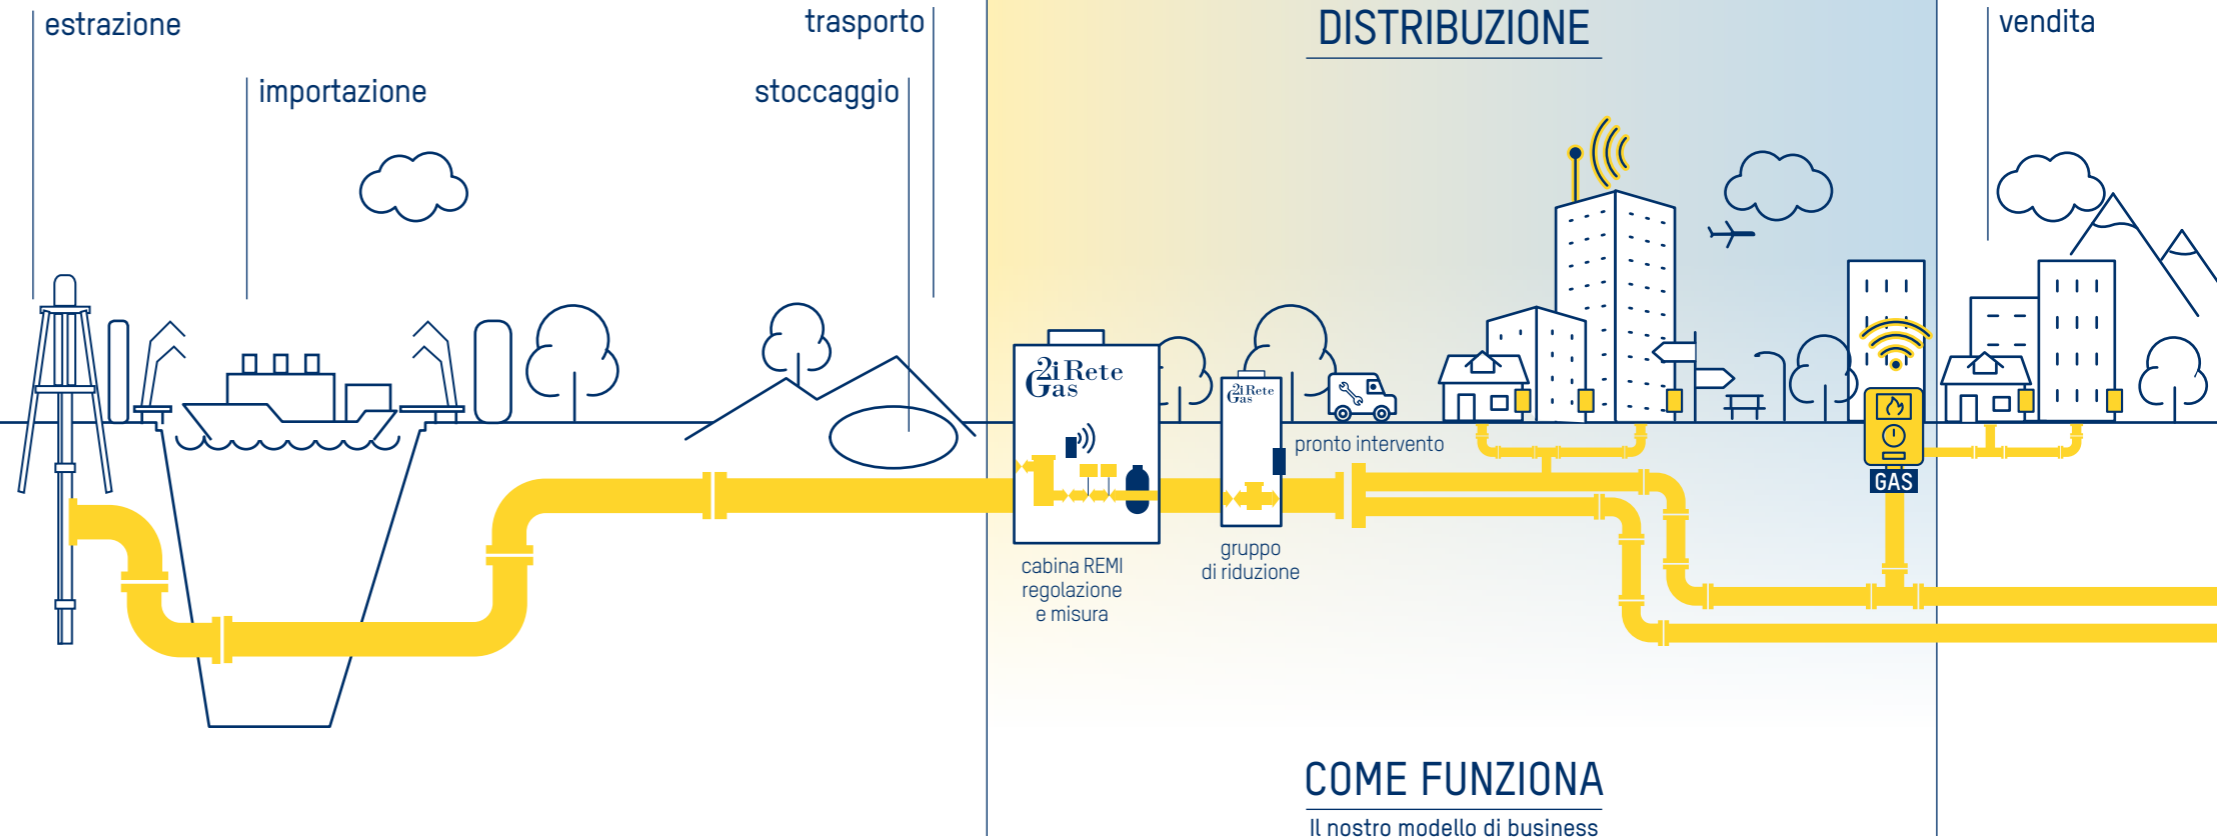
estrazione

importazione

trasporto

stoccaggio

DISTRIBUZIONE

vendita

2i Rete Gas

2i Rete Gas

pronto intervento

GAS

cabina REMI regolazione e misura

gruppo di riduzione

COME FUNZIONA

Il nostro modello di business